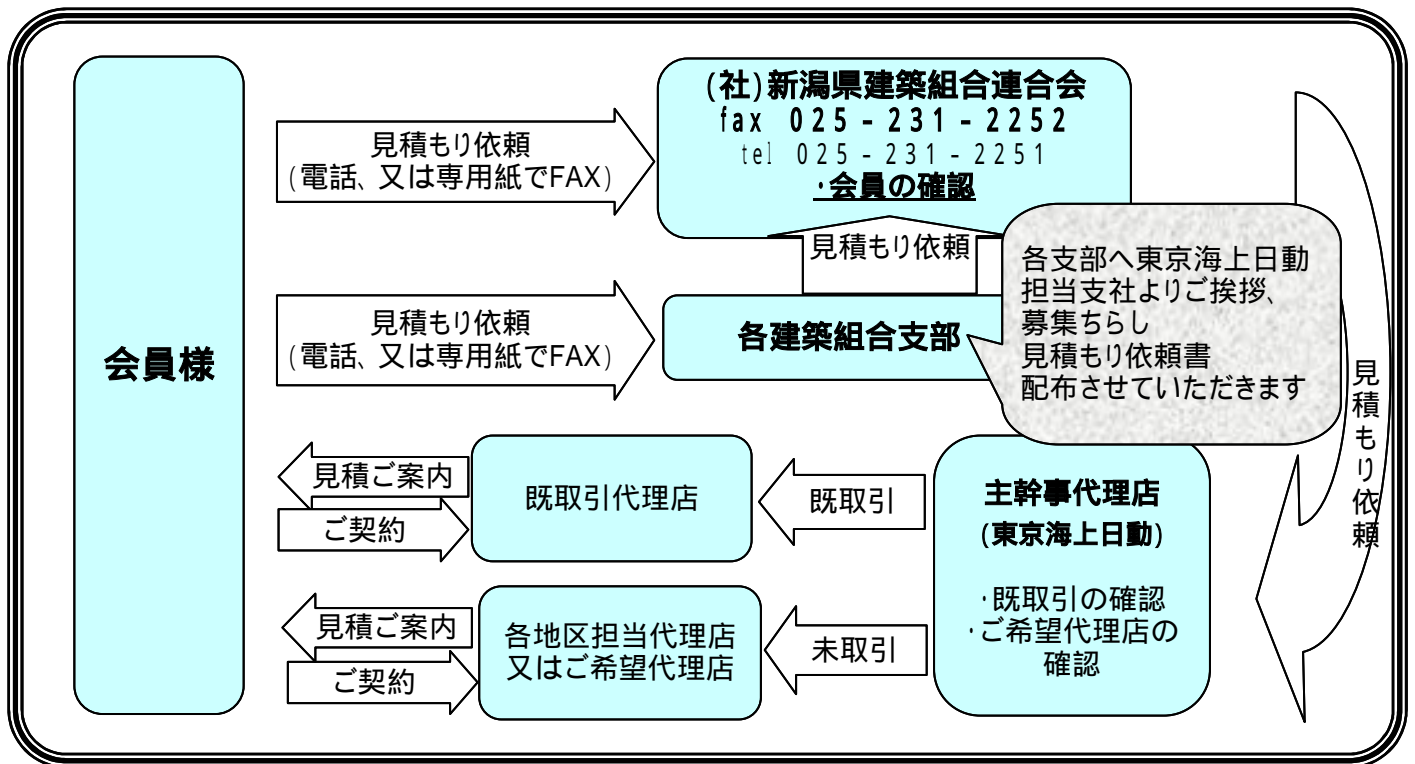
会員様

見積もり依頼
(電話、又は専用紙でFAX)

(社)新潟県建築組合連合会
fax 025－231－2252
tel 025－231－2251
・会員の確認

見積もり依頼

見積もり依頼
(電話、又は専用紙でFAX)

各建築組合支部

各支部へ東京海上日動担当支社よりご挨拶、募集ちらし
見積もり依頼書
配布させていただきます

見積もり依頼

見積ご案内
ご契約

既取引代理店

既取引

主幹事代理店
(東京海上日動)

・既取引の確認
・ご希望代理店の確認

見積ご案内
ご契約

各地区担当代理店
又はご希望代理店

未取引